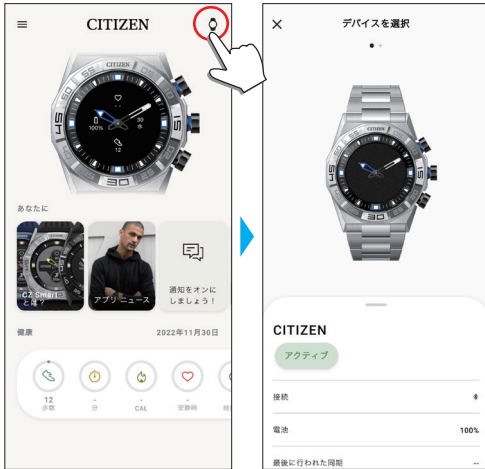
CITIZEN

CITIZEN

100%

30

12

あなたに

CZ Smartとは？

アプリニュース

通知をオンにしましょう！

健康

2022年11月30日

12
歩数

-
分

-
CAL

-
安静時

デバイスを選択

CITIZEN

CITIZEN

アクティブ

接続

電池

100%

最後に行われた同期

--